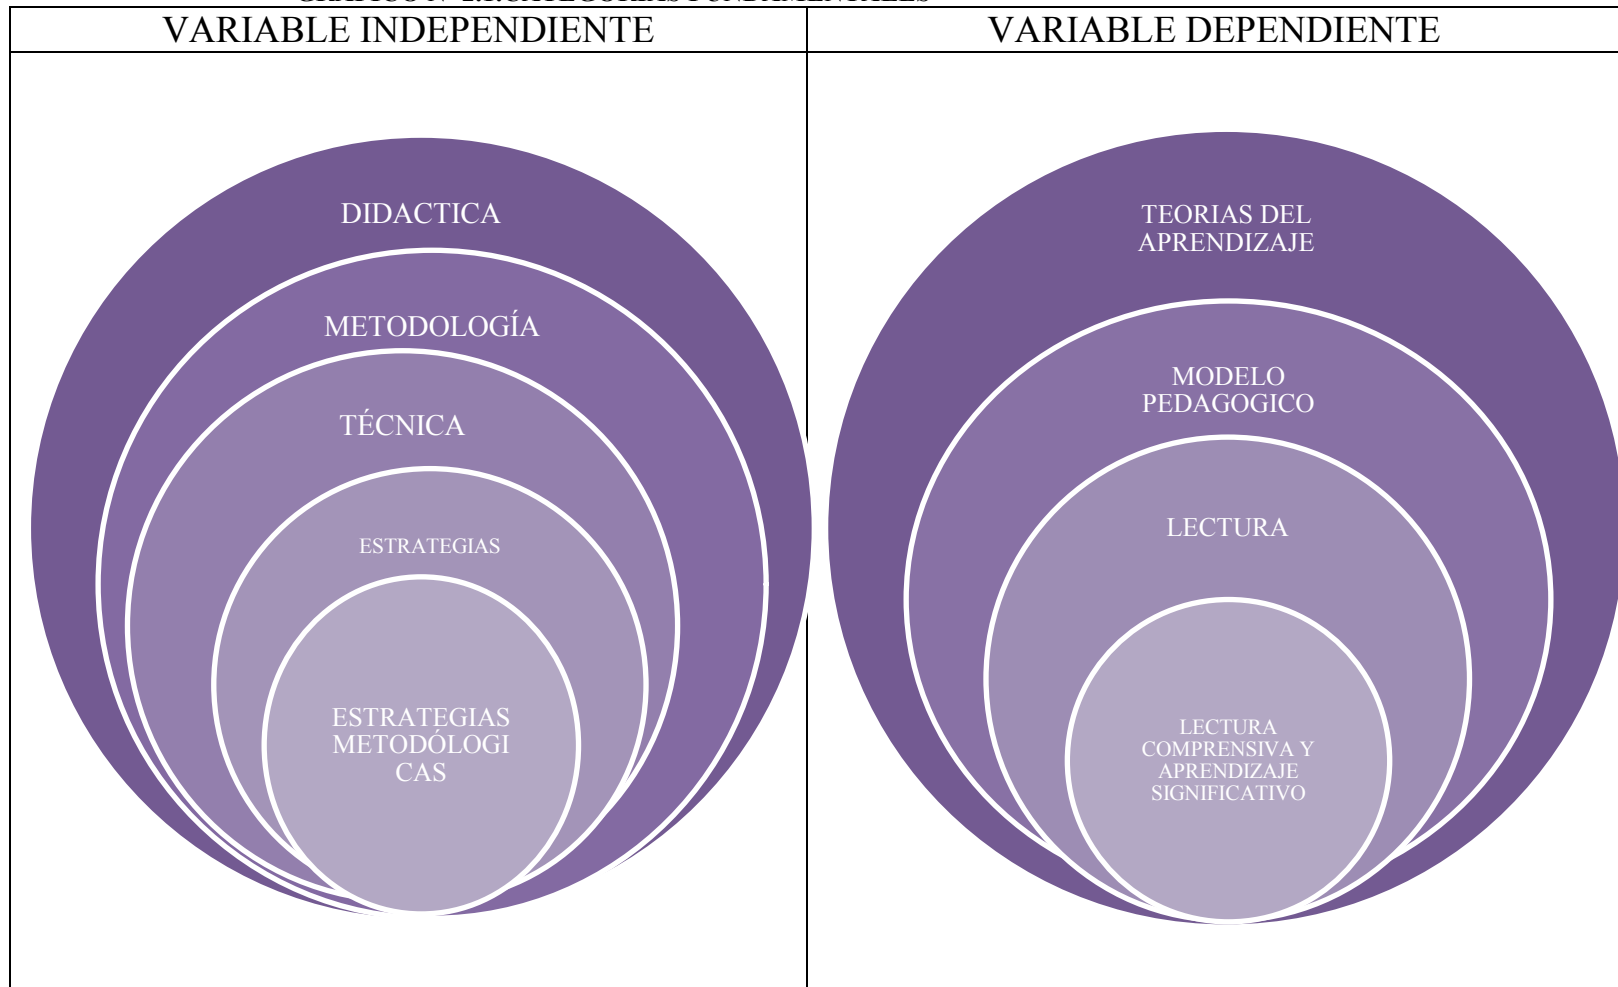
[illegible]

| VARIABLE INDEPENDIENTE | VARIABLE DEPENDIENTE |
|---|---|
| DIDACTICA<br>METODOLOGÍA<br>TÉCNICA<br>ESTRATEGIAS<br>ESTRATEGIAS METODÓLOGICAS | TEORIAS DEL APRENDIZAJE<br>MODELO PEDAGOGICO<br>LECTURA<br>LECTURA COMPRENSIVA Y APRENDIZAJE SIGNIFICATIVO |